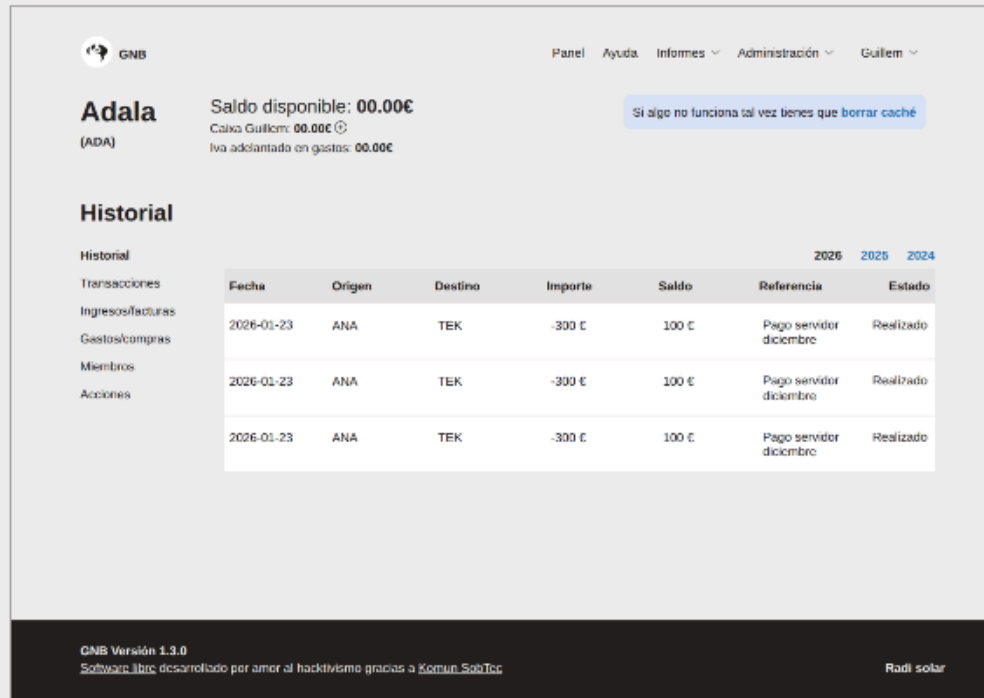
GNB

Panel Ayuda Informes ˅ Administración ˅ Guillem ˅

Adala
(ADA)

Saldo disponible: 00.00€
Caixa Guillem: 00.00€
Iva adelantado en gastos: 00.00€

Si algo no funciona tal vez tienes que borrar caché

Historial

Historial
Transacciones
Ingresos/facturas
Gastos/compras
Miembros
Acciones

2026 2025 2024

| Fecha | Origen | Destino | Importe | Saldo | Referencia | Estado |
|---|---|---|---|---|---|---|
| 2026-01-23 | ANA | TEK | -300 € | 100 € | Pago servidor diciembre | Realizado |
| 2026-01-23 | ANA | TEK | -300 € | 100 € | Pago servidor diciembre | Realizado |
| 2026-01-23 | ANA | TEK | -300 € | 100 € | Pago servidor diciembre | Realizado |

GNB Versión 1.3.0
Software libre desarrollado por amor al hacktivismo gracias a Komun SobTec

Radi solar